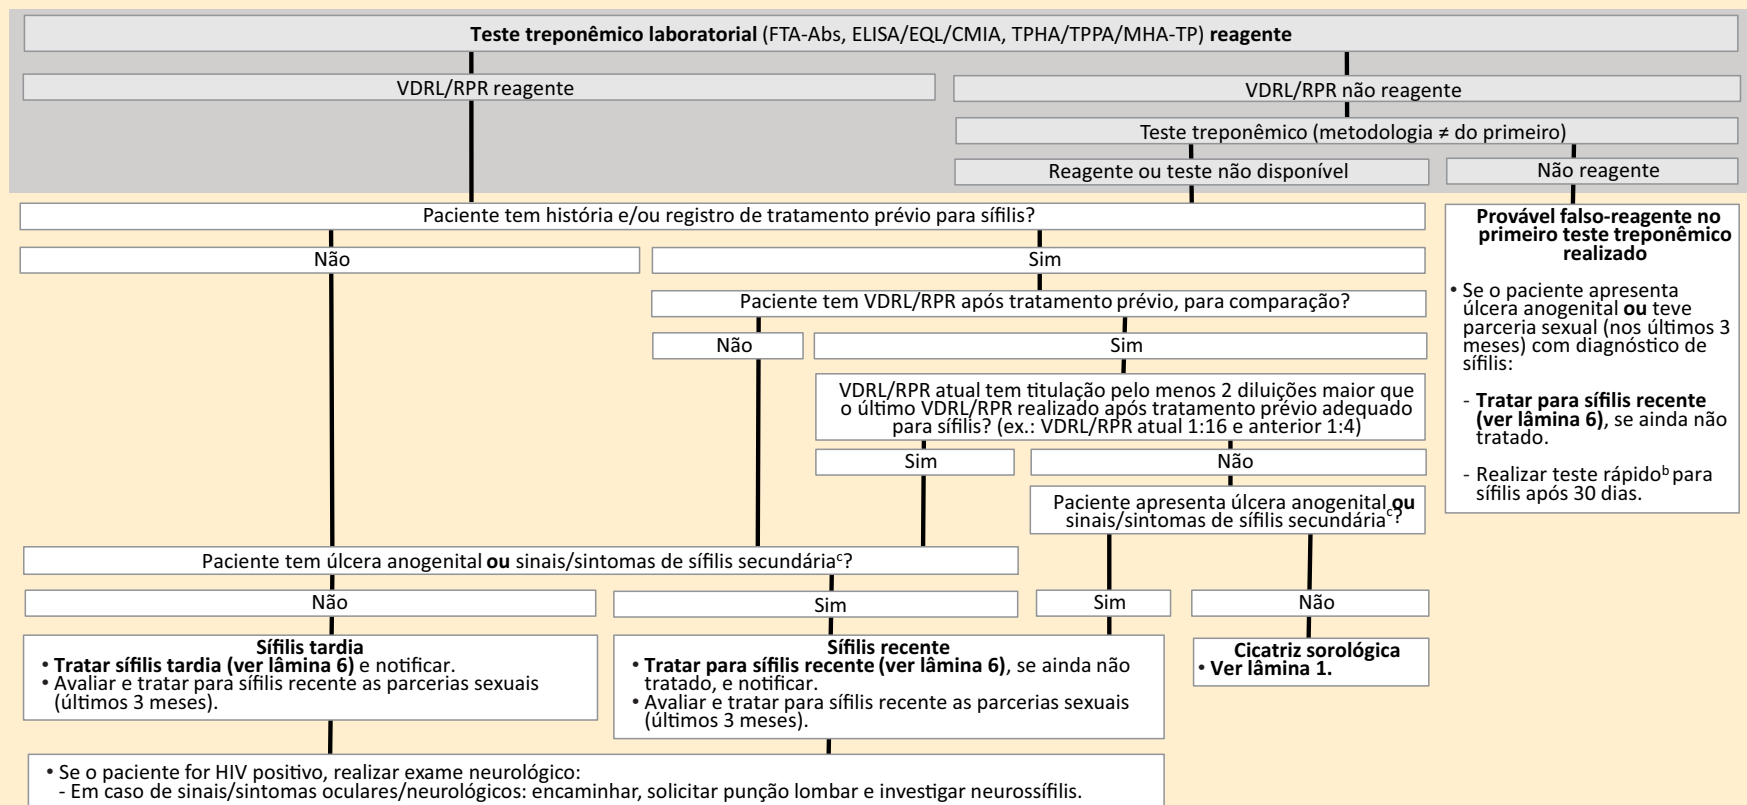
**Teste treponêmico laboratorial** (FTA-Abs, ELISA/EQL/CMIA, TPHA/TPPA/MHA-TP) **reagente**

VDRL/RPR reagente

VDRL/RPR não reagente

Teste treponêmico (metodologia ≠ do primeiro)

Reagente ou teste não disponível

Não reagente

Paciente tem história e/ou registro de tratamento prévio para sífilis?

**Provável falso-reagente no primeiro teste treponêmico realizado**

• Se o paciente apresenta úlcera anogenital **ou** teve parceria sexual (nos últimos 3 meses) com diagnóstico de sífilis:

- **Tratar para sífilis recente (ver lâmina 6)**, se ainda não tratado.

- Realizar teste rápido$^{b}$ para sífilis após 30 dias.

Não

Sim

Paciente tem VDRL/RPR após tratamento prévio, para comparação?

Não

Sim

VDRL/RPR atual tem titulação pelo menos 2 diluições maior que o último VDRL/RPR realizado após tratamento prévio adequado para sífilis? (ex.: VDRL/RPR atual 1:16 e anterior 1:4)

Sim

Não

Paciente apresenta úlcera anogenital **ou** sinais/sintomas de sífilis secundária$^{c}$?

Paciente tem úlcera anogenital **ou** sinais/sintomas de sífilis secundária$^{c}$?

Não

Sim

Sim

Não

**Sífilis tardia**
• **Tratar sífilis tardia (ver lâmina 6)** e notificar.
• Avaliar e tratar para sífilis recente as parcerias sexuais (últimos 3 meses).

**Sífilis recente**
• **Tratar para sífilis recente (ver lâmina 6)**, se ainda não tratado, e notificar.
• Avaliar e tratar para sífilis recente as parcerias sexuais (últimos 3 meses).

**Cicatriz sorológica**
• **Ver lâmina 1.**

• Se o paciente for HIV positivo, realizar exame neurológico:
- Em caso de sinais/sintomas oculares/neurológicos: encaminhar, solicitar punção lombar e investigar neurossífilis.